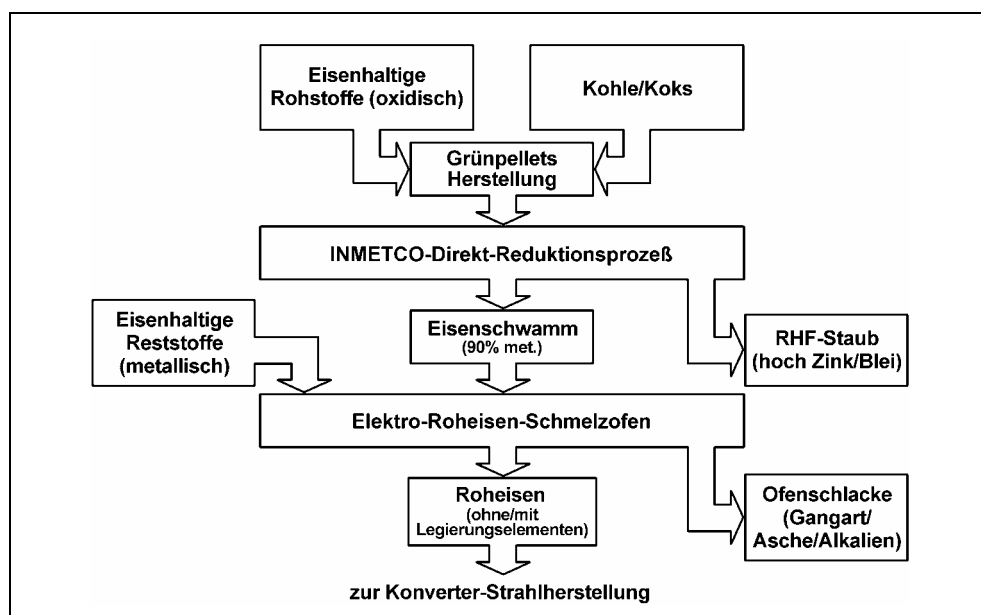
Eisenhaltige Rohstoffe (oxidisch)

Kohle/Koks

Grünpellets Herstellung

INMETCO-Direkt-Reduktionsprozeß

Eisenhaltige Reststoffe (metallisch)

Eisenschwamm (90% met.)

RHF-Staub (hoch Zink/Blei)

Elektro-Roheisen-Schmelzofen

Roheisen (ohne/mit Legierungselementen)

Ofenschlacke (Gangart/ Asche/Alkalien)

zur Konverter-Strahlherstellung